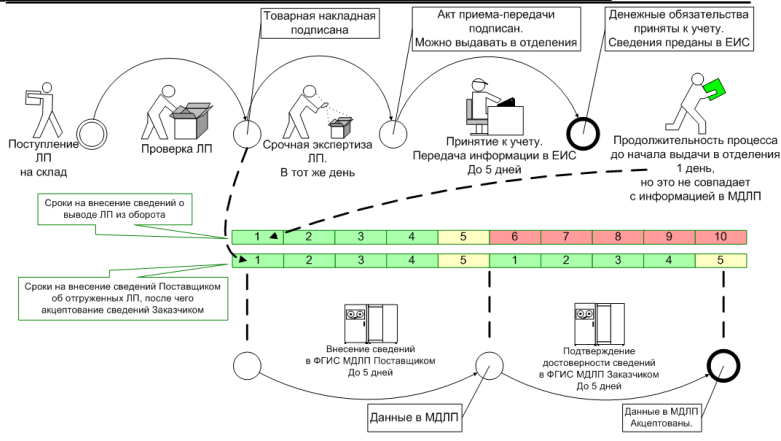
Товарная накладная подписана

Акт приема-передачи подписан. Можно выдавать в отделения

Денежные обязательства приняты к учету. Сведения преданы в ЕИС

Поступление ЛП на склад

Проверка ЛП

Срочная экспертиза ЛП. В тот же день

Принятие к учету. Передача информации в ЕИС До 5 дней

Продолжительность процесса до начала выдачи в отделения 1 день, но это не совпадает с информацией в МДЛП

Сроки на внесение сведений о выводе ЛП из оборота

| 1 | 2 | 3 | 4 | 5 | 6 | 7 | 8 | 9 | 10 |
|---|---|---|---|---|---|---|---|---|---|
| 1 | 2 | 3 | 4 | 5 | 1 | 2 | 3 | 4 | 5 |

Сроки на внесение сведений Поставщиком об отгруженных ЛП, после чего акцептование сведений Заказчиком

Внесение сведений в ФГИС МДЛП Поставщиком До 5 дней

Подтверждение достоверности сведений в ФГИС МДЛП Заказчиком До 5 дней

Данные в МДЛП

Данные в МДЛП Акцептованы.